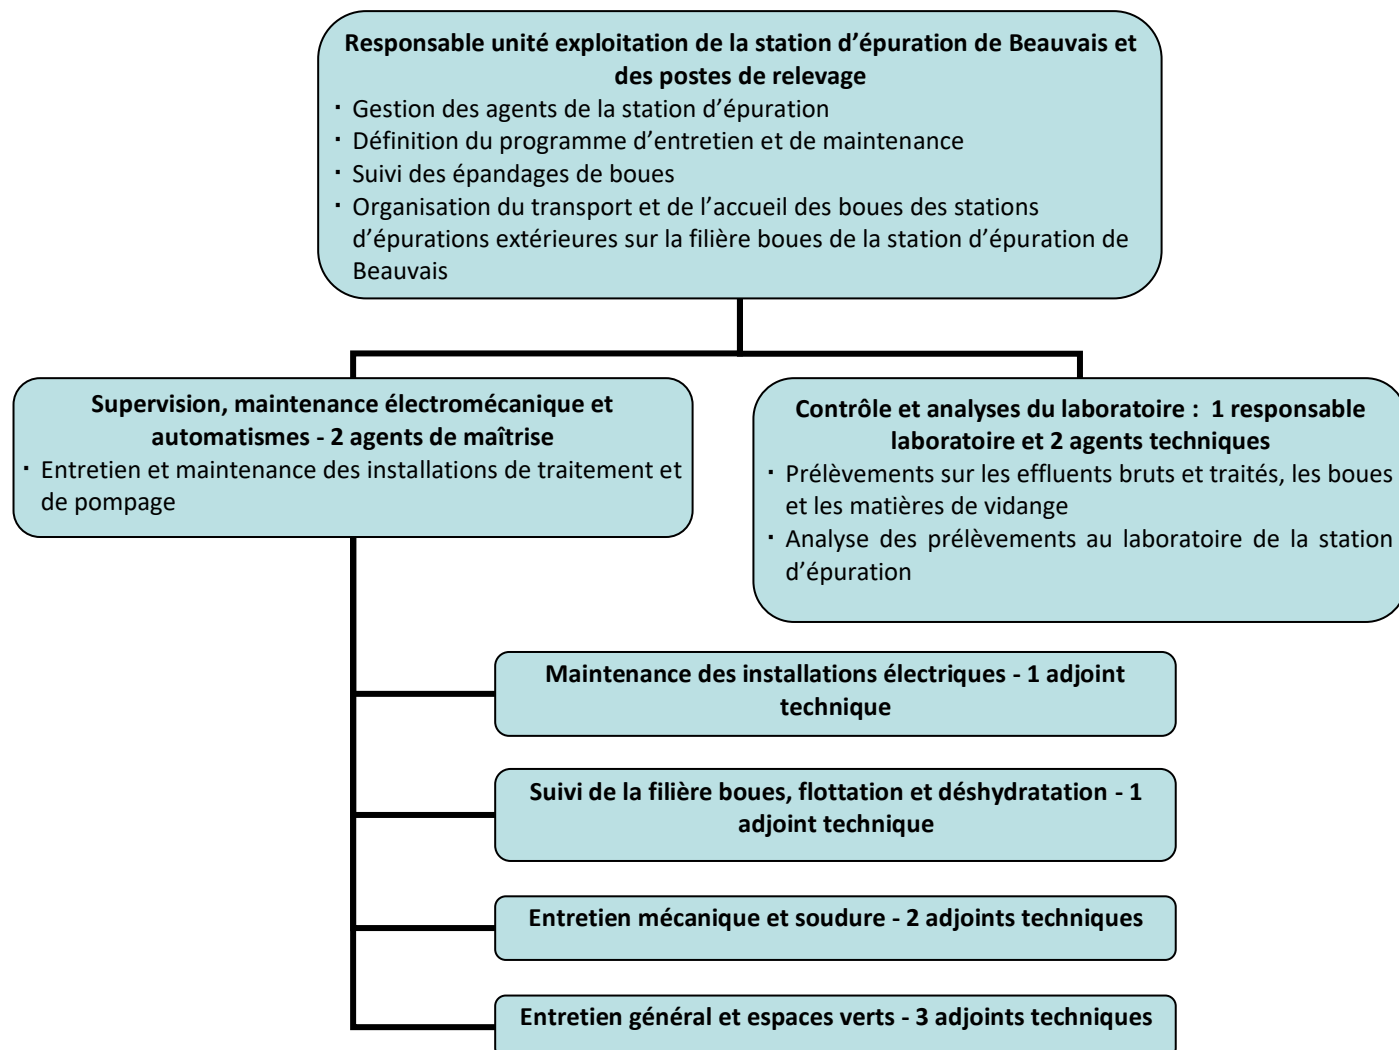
**Responsable unité exploitation de la station d’épuration de Beauvais et des postes de relevage**

- Gestion des agents de la station d’épuration
- Définition du programme d’entretien et de maintenance
- Suivi des épandages de boues
- Organisation du transport et de l’accueil des boues des stations d’épurations extérieures sur la filière boues de la station d’épuration de Beauvais

**Supervision, maintenance électromécanique et automatismes - 2 agents de maîtrise**

- Entretien et maintenance des installations de traitement et de pompage

**Contrôle et analyses du laboratoire : 1 responsable laboratoire et 2 agents techniques**

- Prélèvements sur les effluents bruts et traités, les boues et les matières de vidange
- Analyse des prélèvements au laboratoire de la station d’épuration

**Maintenance des installations électriques - 1 adjoint technique**

**Suivi de la filière boues, flottation et déshydratation - 1 adjoint technique**

**Entretien mécanique et soudure - 2 adjoints techniques**

**Entretien général et espaces verts - 3 adjoints techniques**